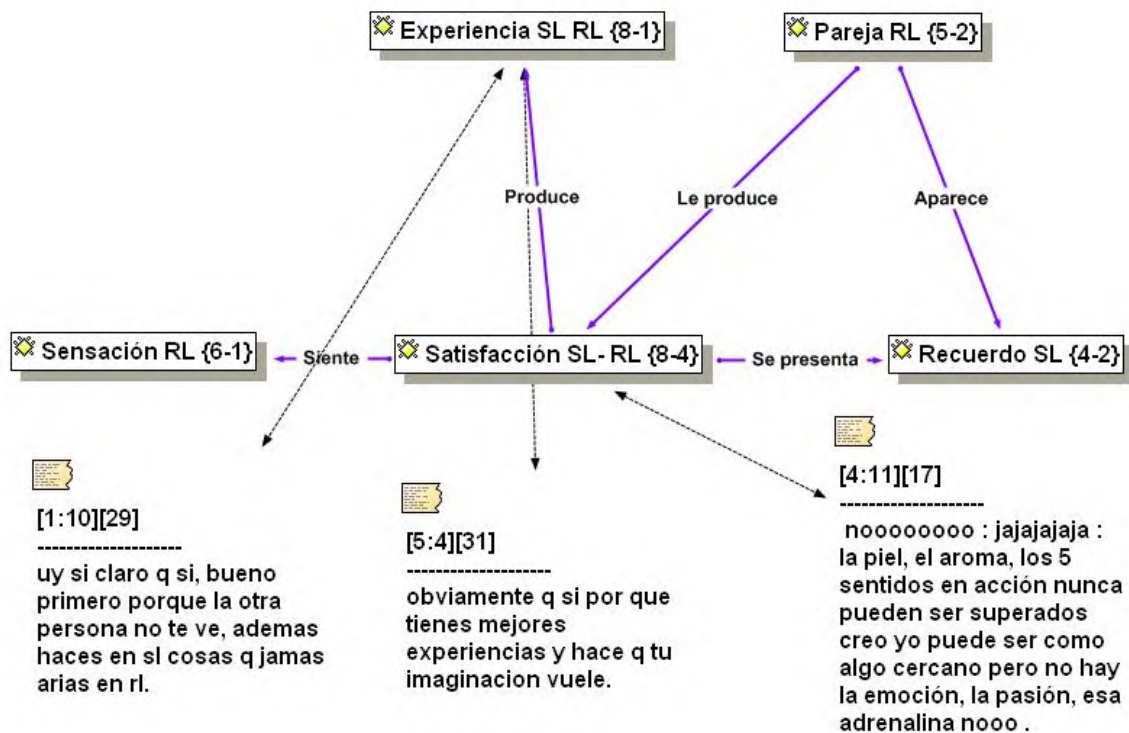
Experiencia SL RL {8-1}

Pareja RL {5-2}

Produce

Le produce

Aparece

Sensación RL {6-1}

Siente

Satisfacción SL- RL {8-4}

Se presenta

Recuerdo SL {4-2}

[1:10][29]
--------------------
uy si claro q si, bueno primero porque la otra persona no te ve, ademas haces en sl cosas q jamas arias en rl.

[5:4][31]
--------------------
obviamente q si por que tienes mejores experiencias y hace q tu imaginacion vuele.

[4:11][17]
--------------------
noooooooo : jajajajaja : la piel, el aroma, los 5 sentidos en acción nunca pueden ser superados creo yo puede ser como algo cercano pero no hay la emoción, la pasión, esa adrenalina nooo .